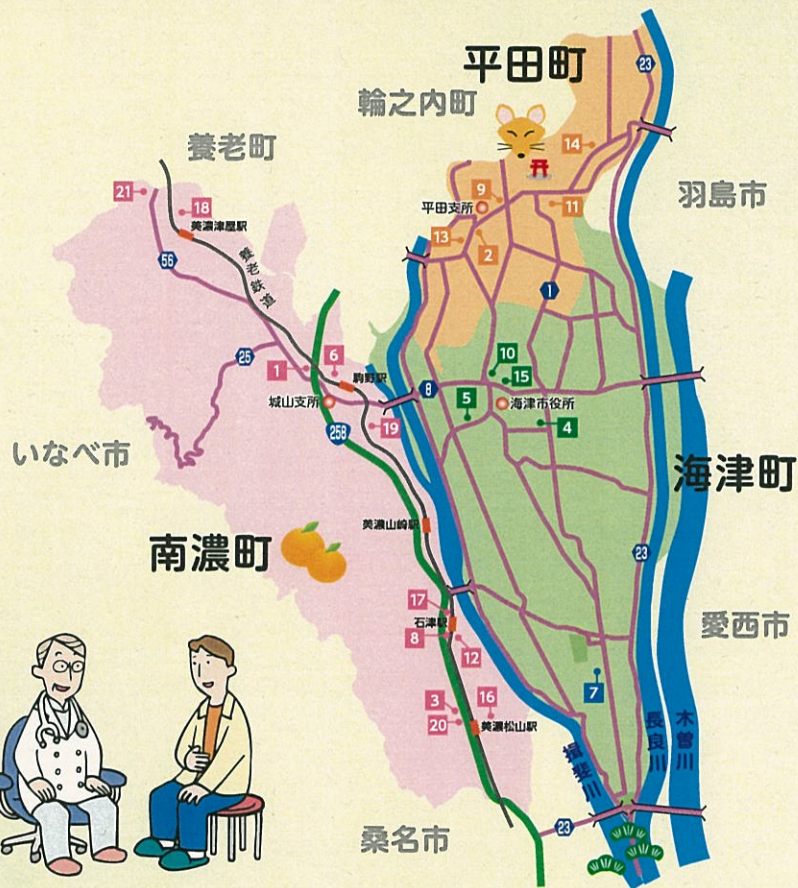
平田町
輪之内町
養老町
羽島市
23
14
21
18
9
11
平田支所
美濃津屋駅
13
2
養老鉄道
56
1
10
6
25
1
15
駒野駅
8
5
海津市役所
城山支所
4
19
258
いなべ市
海津町
美濃山崎駅
南濃町
23
17
石津駅
愛西市
8
12
7
3
16
長良川
木曽川
20
美濃松山駅
揖斐川
23
桑名市